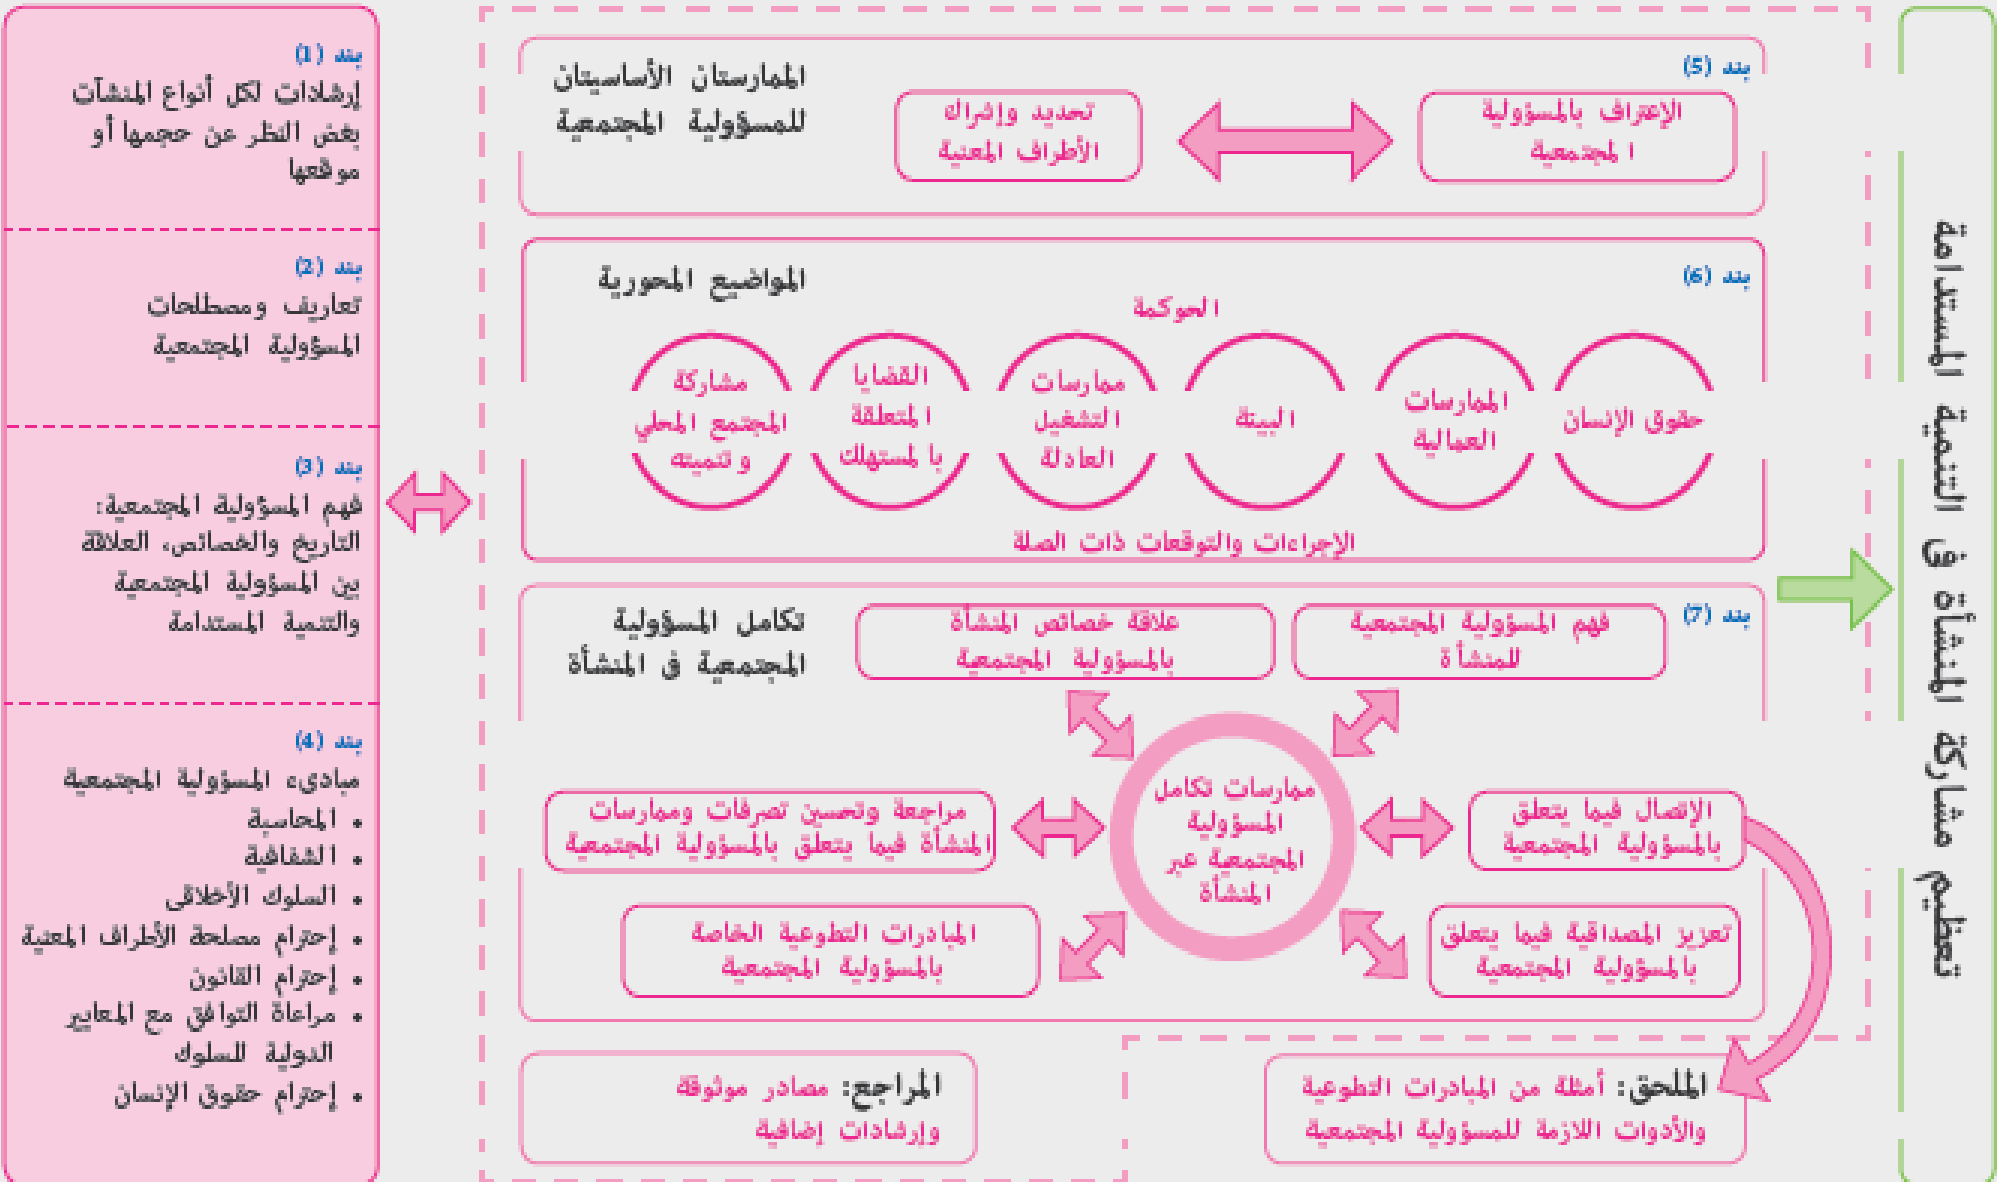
تعظيم مشاركة المنشأة في التنمية المستدامة

بند (1)
إرشادات لكل أنواع المنشآت بغض النظر عن حجمها أو موقعها

بند (2)
تعاريف ومصطلحات المسؤولية المجتمعية

بند (3)
فهم المسؤولية المجتمعية: التاريخ والخصائص، العلاقة بين المسؤولية المجتمعية والتنمية المستدامة

بند (4)
مبادىء المسؤولية المجتمعية
• المحاسبة
• الشفافية
• السلوك الأخلاقي
• إحترام مصلحة الأطراف المعنية
• إحترام القانون
• مراعاة التوافق مع المعايير الدولية للسلوك
• إحترام حقوق الإنسان

بند (5)
الممارستان الأساسيتان للمسؤولية المجتمعية
الإعتراف بالمسؤولية المجتمعية
تحديد وإشراك الأطراف المعنية

بند (6)
المواضيع المحورية
الحوكمة
حقوق الإنسان
الممارسات العمالية
البيئة
ممارسات التشغيل العادلة
القضايا المتعلقة بالمستهلك
مشاركة المجتمع المحلي و تنميته
الإجراءات والتوقعات ذات الصلة

بند (7)
تكامل المسؤولية المجتمعية في المنشأة
فهم المسؤولية المجتمعية للمنشأة
علاقة خصائص المنشأة بالمسؤولية المجتمعية
ممارسات تكامل المسؤولية المجتمعية عبر المنشأة
الإتصال فيما يتعلق بالمسؤولية المجتمعية
مراجعة وتحسين تصرفات وممارسات المنشأة فيما يتعلق بالمسؤولية المجتمعية
تعزيز المصداقية فيما يتعلق بالمسؤولية المجتمعية
المبادرات التطوعية الخاصة بالمسؤولية المجتمعية

الملحق: أمثلة من المبادرات التطوعية والأدوات اللازمة للمسؤولية المجتمعية
المراجع: مصادر موثوقة وإرشادات إضافية